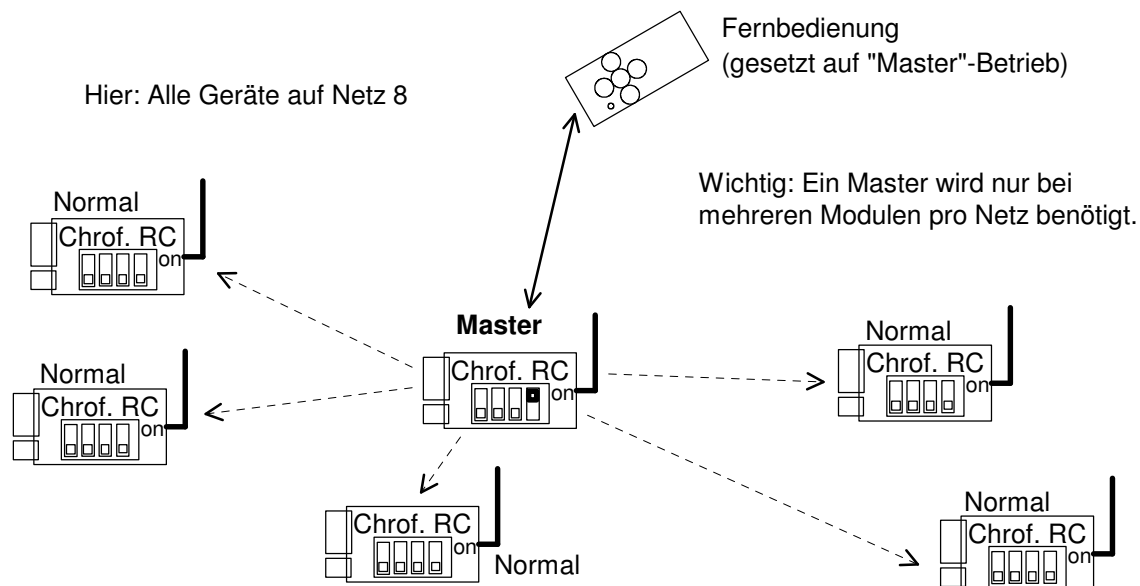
Fernbedienung
(gesetzt auf "Master"-Betrieb)

Hier: Alle Geräte auf Netz 8

Wichtig: Ein Master wird nur bei mehreren Modulen pro Netz benötigt.

Normal
Chrof. RC
on

Master
Chrof. RC
on

Normal
Chrof. RC
on

Normal
Chrof. RC
on

Chrof. RC
on
Normal

Normal
Chrof. RC
on